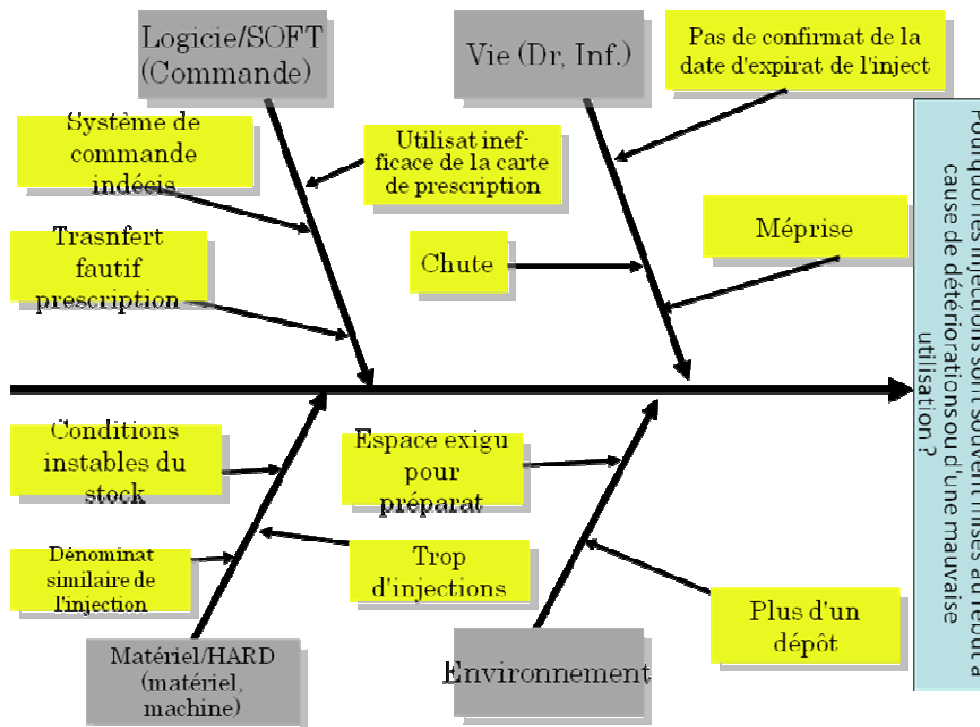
Logicie/SOFT (Commande)

Vie (Dr, Inf.)

Pas de confirmat de la date d'expirat de l'inject

Système de commande indécis

Utilisat inefficace de la carte de prescription

Méprise

Trasnfert fautif prescription

Chute

Conditions instables du stock

Espace exigu pour préparat

Dénominat similaire de l'injection

Trop d'injections

Plus d'un dépôt

Matériel/HARD (matériel, machine)

Environnement

Pourquoi les injections sont souvent mises au rebut à cause de détériorations ou d'une mauvaise utilisation ?